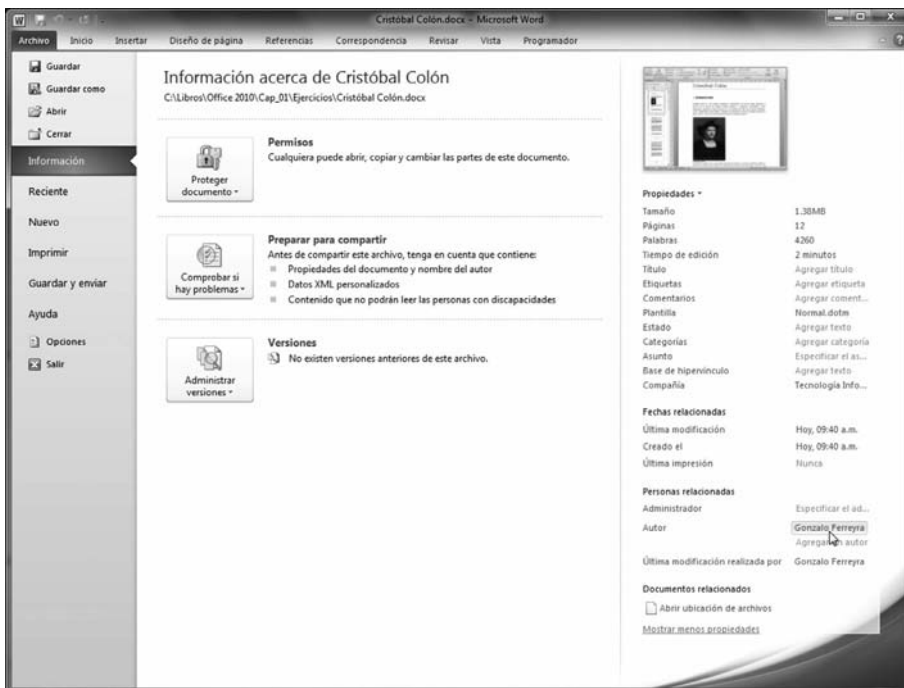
Cristóbal Colón.docx - Microsoft Word

Archivo Inicio Insertar Diseño de página Referencias Correspondencia Revisar Vista Programador

Guardar
Guardar como
Abrir
Cerrar
Información
Reciente
Nuevo
Imprimir
Guardar y enviar
Ayuda
Opciones
Salir

Información acerca de Cristóbal Colón
C:\Libros\Office 2010\Cap_01\Ejercicios\Cristóbal Colón.docx

Proteger documento

Permisos
Cualquiera puede abrir, copiar y cambiar las partes de este documento.

Comprobar si hay problemas

Preparar para compartir
Antes de compartir este archivo, tenga en cuenta que contiene:
Propiedades del documento y nombre del autor
Datos XML personalizados
Contenido que no podrán leer las personas con discapacidades

Administrar versiones

Versiones
No existen versiones anteriores de este archivo.

Propiedades

| | |
|---|---|
| Tamaño | 1.38MB |
| Páginas | 12 |
| Palabras | 4260 |
| Tiempo de edición | 2 minutos |
| Título | Agregar título |
| Etiquetas | Agregar etiqueta |
| Comentarios | Agregar coment... |
| Plantilla | Normal.dotm |
| Estado | Agregar texto |
| Categorías | Agregar categoría |
| Asunto | Especificar el as... |
| Base de hipervínculo | Agregar texto |
| Compañía | Tecnología Info... |

Fechas relacionadas

| | |
|---|---|
| Última modificación | Hoy, 09:40 a.m. |
| Creado el | Hoy, 09:40 a.m. |
| Última impresión | Nunca |

Personas relacionadas

| | |
|---|---|
| Administrador | Especificar el ad... |
| Autor | Gonzalo Ferreyra |
| | Agrega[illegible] autor |
| Última modificación realizada por | Gonzalo Ferreyra |

Documentos relacionados
Abrir ubicación de archivos
Mostrar menos propiedades